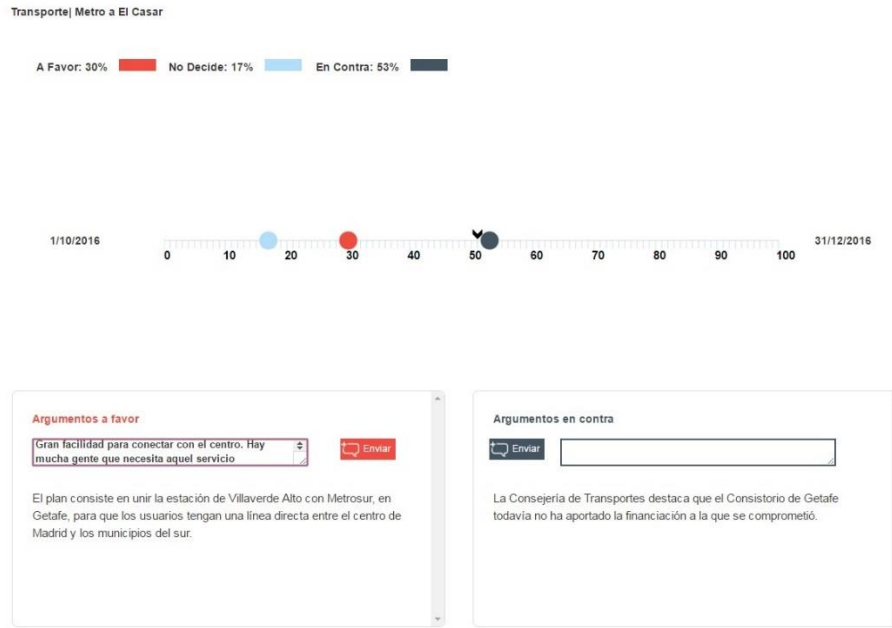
Transporte| Metro a El Casar

A Favor: 30% No Decide: 17% En Contra: 53%

1/10/2016 0 10 20 30 40 50 60 70 80 90 100 31/12/2016

Argumentos a favor

Gran facilidad para conectar con el centro. Hay mucha gente que necesita aquel servicio

Enviar

El plan consiste en unir la estación de Villaverde Alto con Metrosur, en Getafe, para que los usuarios tengan una línea directa entre el centro de Madrid y los municipios del sur.

Argumentos en contra

Enviar

La Consejería de Transportes destaca que el Consistorio de Getafe todavía no ha aportado la financiación a la que se comprometió.